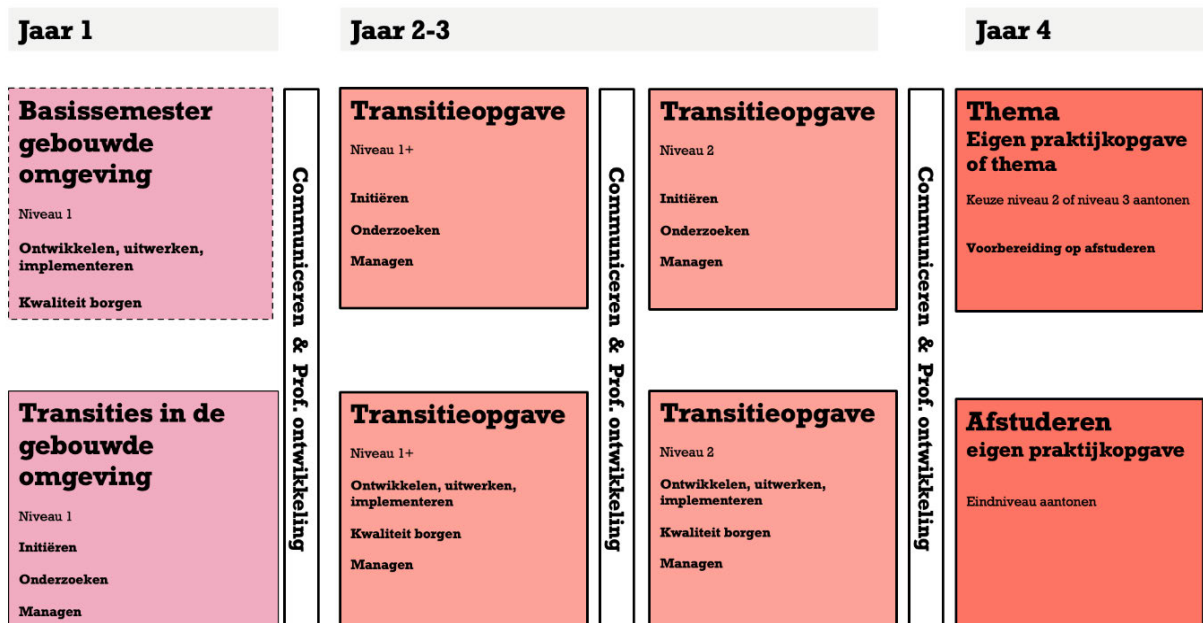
Jaar 1

Jaar 2-3

Jaar 4

Basissemester gebouwde omgeving

Niveau 1

Ontwikkelen, uitwerken, implementeren

Kwaliteit borgen

Transities in de gebouwde omgeving

Niveau 1

Initiëren

Onderzoeken

Managen

Communiceren & Prof. ontwikkeling

Transitieopgave

Niveau 1+

Initiëren

Onderzoeken

Managen

Transitieopgave

Niveau 1+

Ontwikkelen, uitwerken, implementeren

Kwaliteit borgen

Managen

Communiceren & Prof. ontwikkeling

Transitieopgave

Niveau 2

Initiëren

Onderzoeken

Managen

Transitieopgave

Niveau 2

Ontwikkelen, uitwerken, implementeren

Kwaliteit borgen

Managen

Communiceren & Prof. ontwikkeling

Thema
Eigen praktijkopgave of thema

Keuze niveau 2 of niveau 3 aantonen

Voorbereiding op afstuderen

Afstuderen
eigen praktijkopgave

Eindniveau aantonen